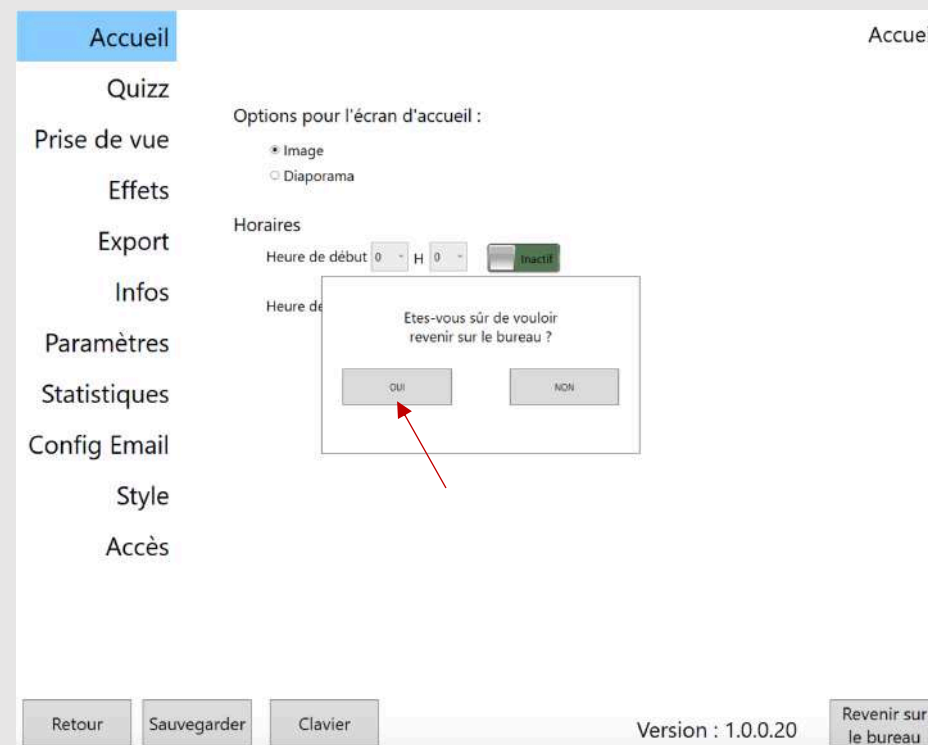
Accueil
Quizz
Prise de vue
Effets
Export
Infos
Paramètres
Statistiques
Config Email
Style
Accès

Accuei

Options pour l'écran d'accueil :
Image
Diaporama

Horaires
Heure de début 0 H 0 Inactif
Heure de

Etes-vous sûr de vouloir revenir sur le bureau ?
OUI
NON

Retour
Sauvegarder
Clavier
Version : 1.0.0.20
Revenir sur le bureau